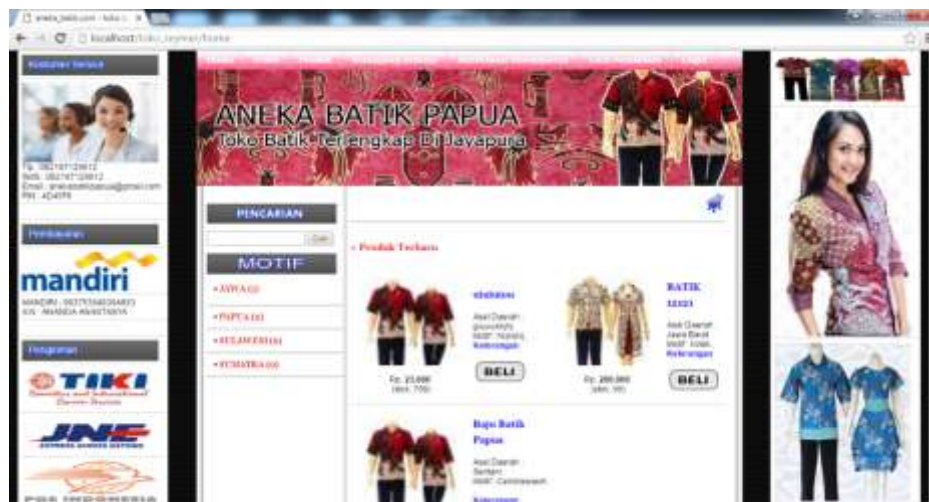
aneka_batik.com - toko
localhost/toko_seymar/home

Layanan Kami

Telp: 082197129612
SMS: 082197129612
Email: anekabatikpapua@gmail.com
PIN: 4D45F8

Pembayaran

mandiri

MANDIRI - 1537705666883
A/N : WANDA ANASTASYA

Pengiriman

TIKI

JNE

POS INDONESIA

ANEKA BATIK PAPUA
Toko Batik Terlengkap Di Jayapura

PENCARIAN
Cari

MOTIF
• JAWA (2)
• PAPUA (1)
• SULAWESI (1)
• SUMATRA (1)

• Produk Terbaru

Asal Daerah:
Motif:
Keterangan
Rp. 25.000
(stok: 770)
BELI

BATIK
Asal Daerah: Jawa Barat
Motif:
Keterangan
Rp. 200.000
(stok: 95)
BELI

Baju Batik Papua
Asal Daerah: Sentani
Motif:
Keterangan